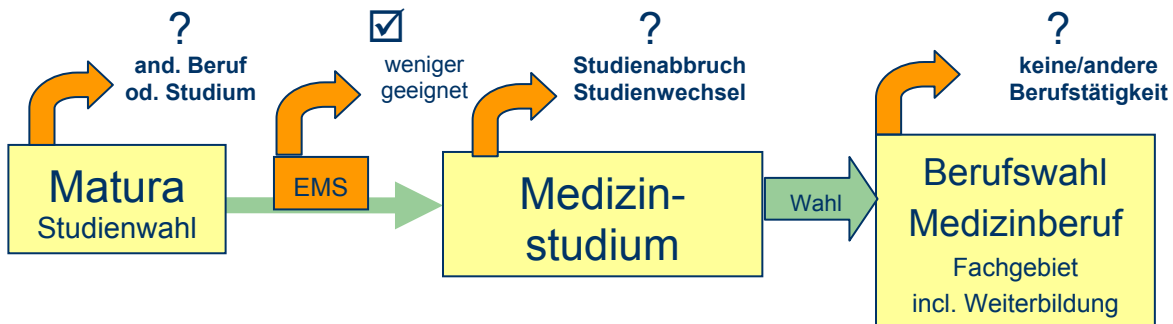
?
and. Beruf
od. Studium

☑
weniger
geeignet

?
Studienabbruch
Studienwechsel

?
keine/andere
Berufstätigkeit

Matura
Studienwahl

EMS

Medizinstudium

Wahl

Berufswahl
Medizinberuf
Fachgebiet
incl. Weiterbildung